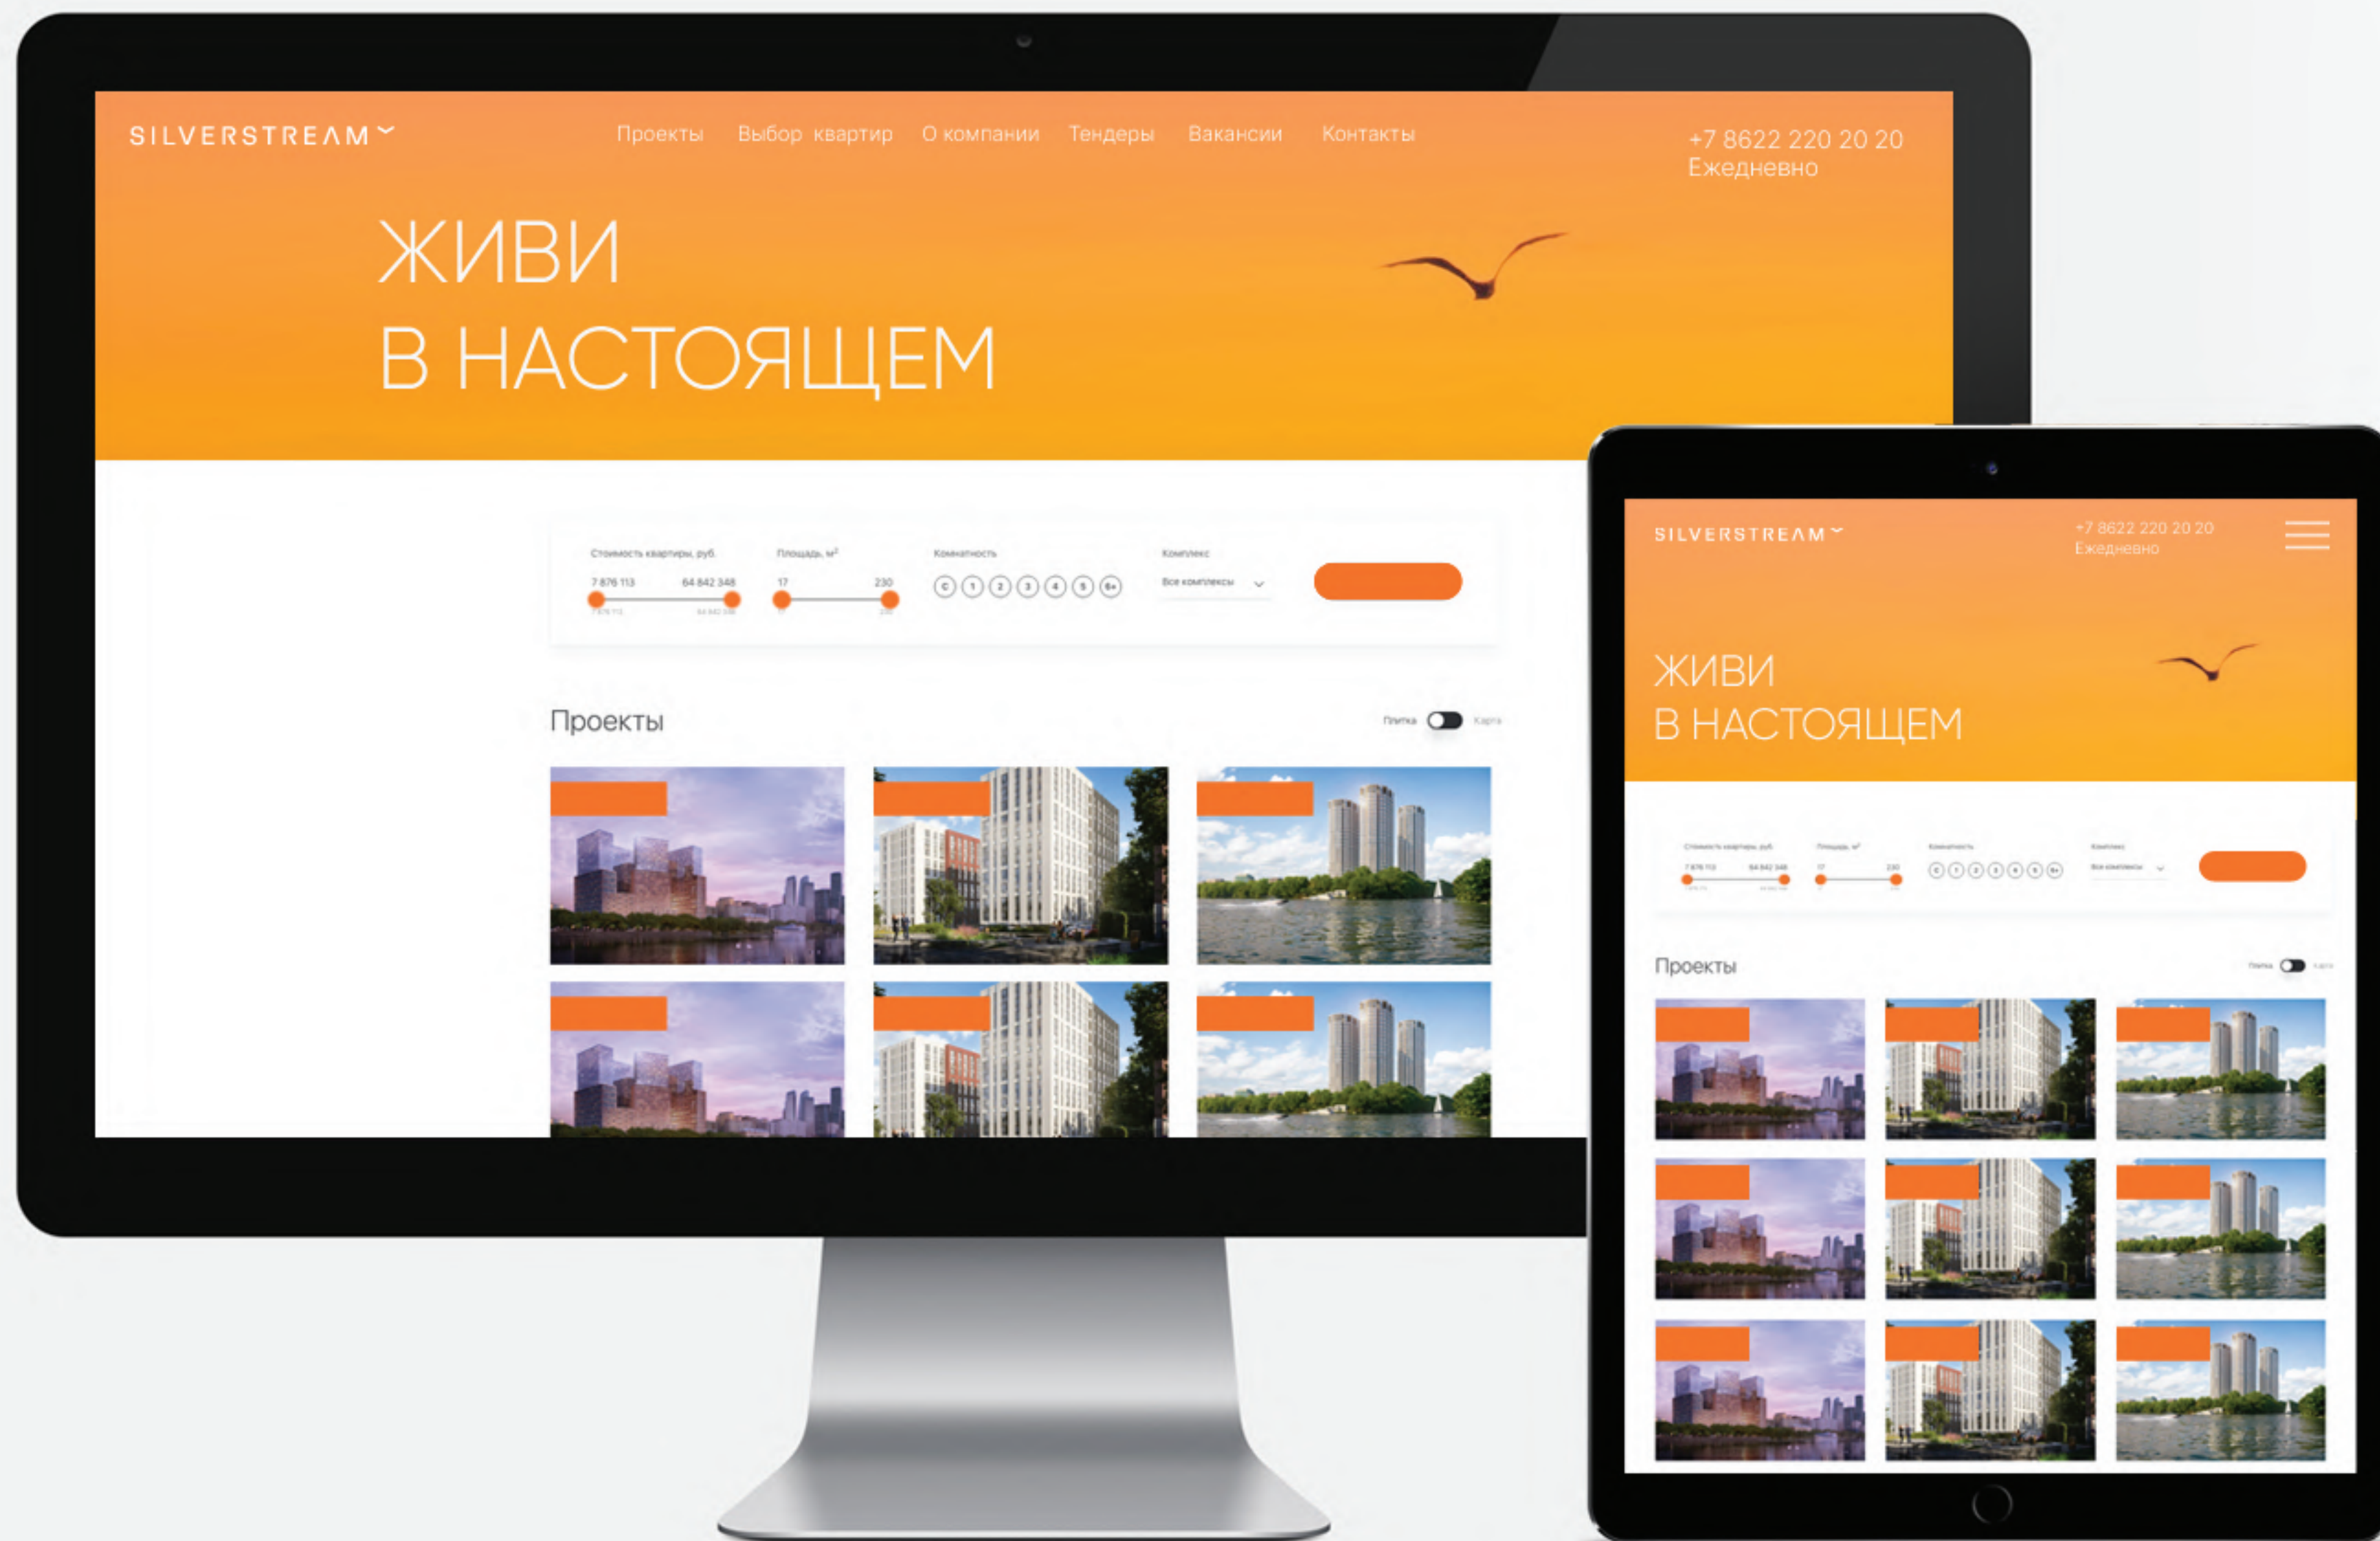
SILVERSTREAM

Проекты Выбор квартир О компании Тендеры Вакансии Контакты

+7 8622 220 20 20
Ежедневно

ЖИВИ
В НАСТОЯЩЕМ

Стоимость квартиры, руб.
7 876 113 64 842 348

Площадь, м²
17 230

Комнатность
С 1 2 3 4 5 6+

Комплекс
Все комплексы

Проекты

Плитка Карта

SILVERSTREAM

+7 8622 220 20 20
Ежедневно

ЖИВИ
В НАСТОЯЩЕМ

Стоимость квартиры, руб.
7 876 113 64 842 348

Площадь, м²
17 230

Комнатность
С 1 2 3 4 5 6+

Комплекс
Все комплексы

Проекты

Плитка Карта